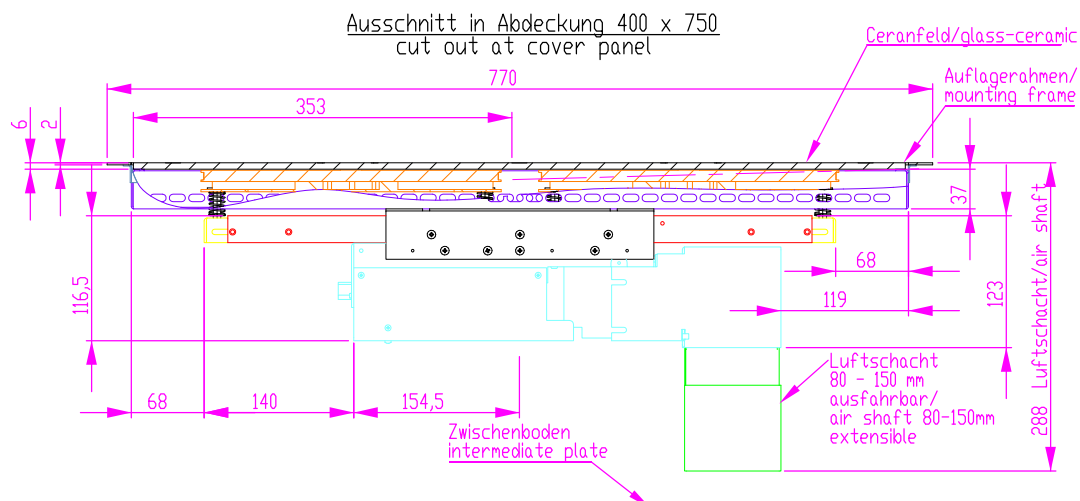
Ausschnitt in Abdeckung 400 x 750
cut out at cover panel

Ceranfeld/glass-ceramic

Auflagerahmen/
mounting frame

770

353

6

2

37

116,5

68

119

123

Luftschacht/air shaft

Luftschacht
80 - 150 mm
ausfahrbar/
air shaft 80-150mm
extensible

288

68

140

154,5

Zwischenboden
intermediate plate